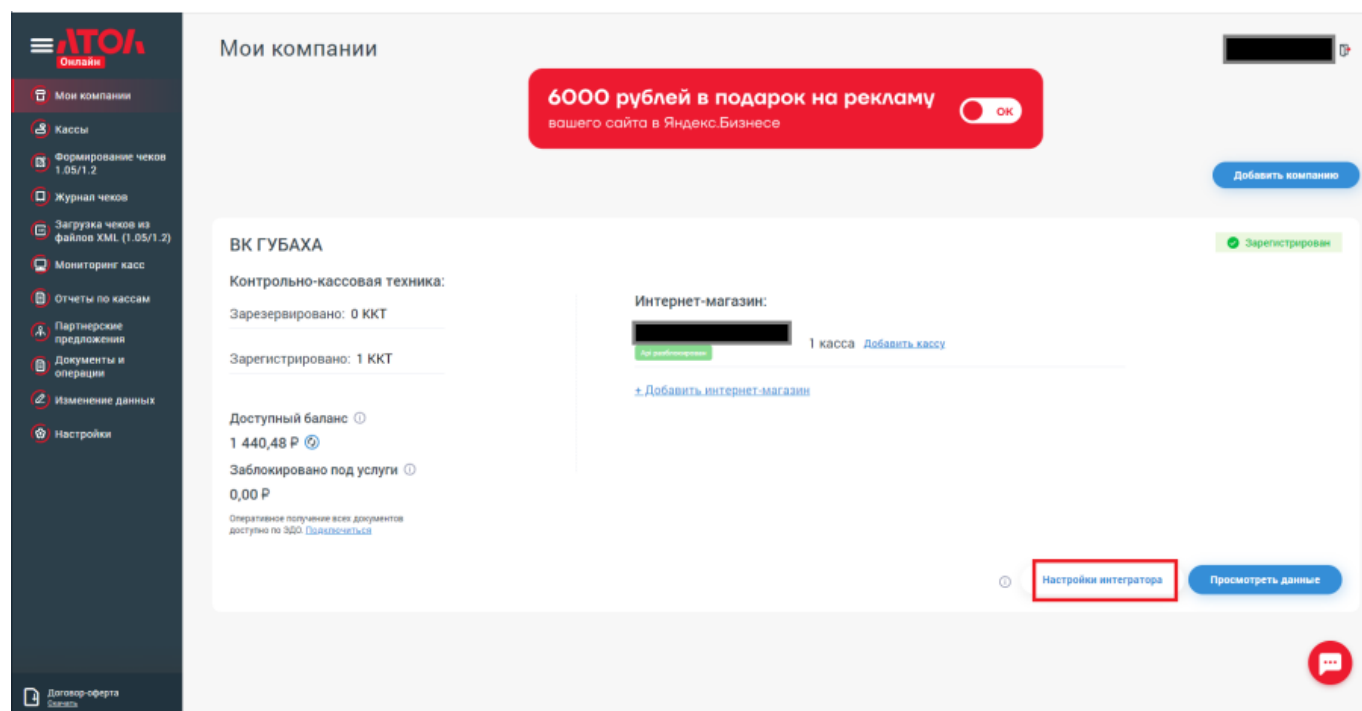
АТОЛ
Онлайн

Мои компании
Кассы
Формирование чеков 1.05/1.2
Журнал чеков
Загрузка чеков из файлов XML (1.05/1.2)
Мониторинг касс
Отчеты по кассам
Партнерские предложения
Документы и операции
Изменение данных
Настройки

Договор-оферта
Скачать

Мои компании

6000 рублей в подарок на рекламу
вашего сайта в Яндекс.Бизнесе
ОК

Добавить компанию

ВК ГУБАХА

Зарегистрирован

Контрольно-кассовая техника:
Зарезервировано: 0 ККТ
Зарегистрировано: 1 ККТ

Доступный баланс
1 440,48 ₽
Заблокировано под услуги
0,00 ₽

Оперативное получение всех документов доступно по ЭДО. Подключиться

Интернет-магазин:
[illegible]
1 касса Добавить кассу
+ Добавить интернет-магазин

Настройки интегратора
Просмотреть данные